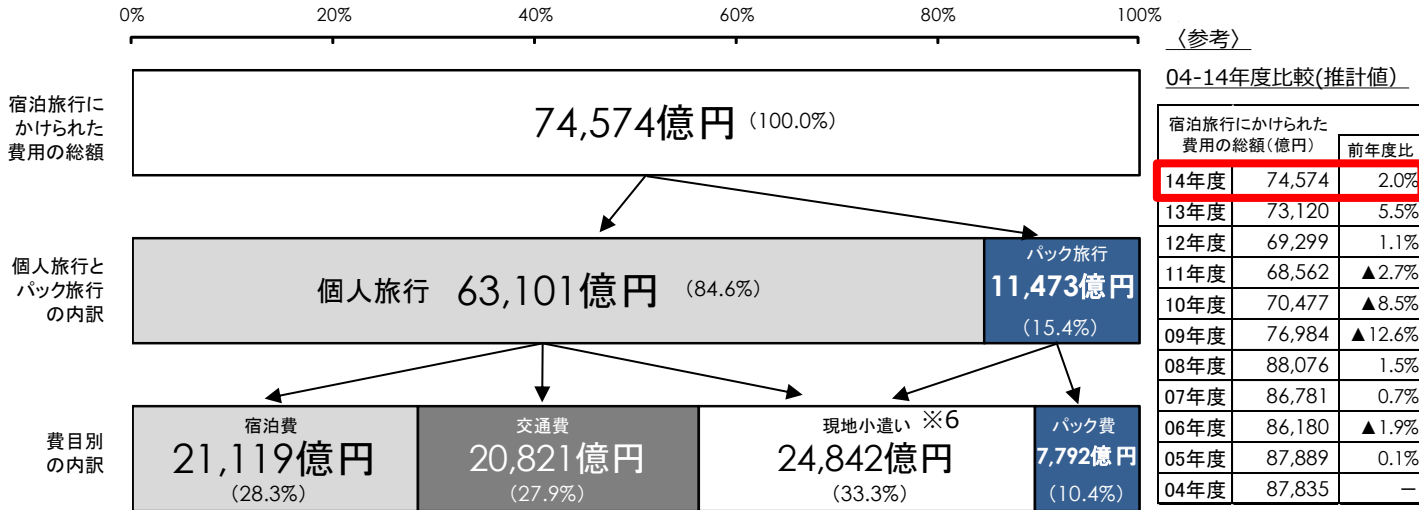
0% 20% 40% 60% 80% 100%

宿泊旅行にかけられた費用の総額

74,574億円 (100.0%)

個人旅行とパック旅行の内訳

個人旅行 63,101億円 (84.6%)

パック旅行 11,473億円 (15.4%)

費目別の内訳

宿泊費 21,119億円 (28.3%)

交通費 20,821億円 (27.9%)

現地小遣い ※6 24,842億円 (33.3%)

パック費 7,792億円 (10.4%)

〈参考〉

04-14年度比較(推計値)

| | 宿泊旅行にかけられた費用の総額(億円) | 前年度比 |
|---|---|---|
| 14年度 | 74,574 | 2.0% |
| 13年度 | 73,120 | 5.5% |
| 12年度 | 69,299 | 1.1% |
| 11年度 | 68,562 | ▲2.7% |
| 10年度 | 70,477 | ▲8.5% |
| 09年度 | 76,984 | ▲12.6% |
| 08年度 | 88,076 | 1.5% |
| 07年度 | 86,781 | 0.7% |
| 06年度 | 86,180 | ▲1.9% |
| 05年度 | 87,889 | 0.1% |
| 04年度 | 87,835 | — |